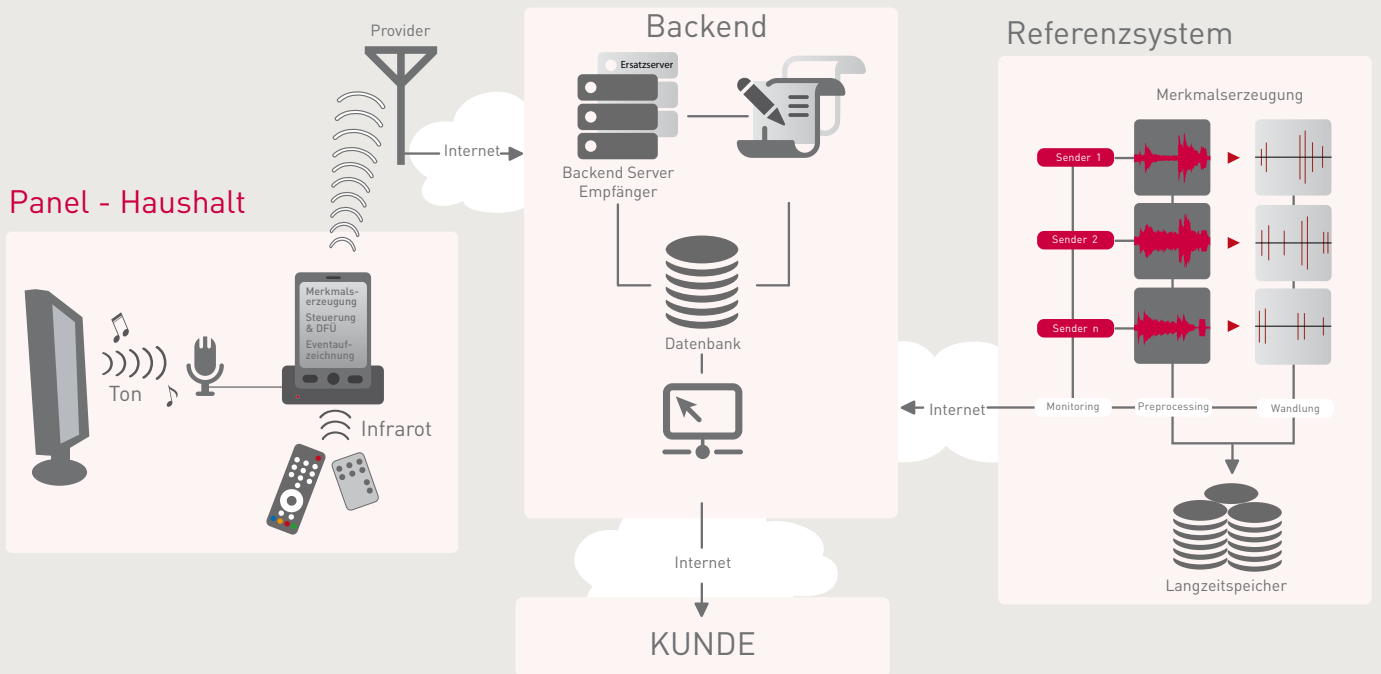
Provider

Backend

Referenzsystem

Ersatzserver

Internet

Backend Server Empfänger

Merkmalserzeugung

Sender 1

Sender 2

Sender n

Panel - Haushalt

Merkmalserzeugung
Steuerung & DFÜ
Eventaufzeichnung

Datenbank

Ton

Infrarot

Internet

Monitoring

Preprocessing

Wandlung

Langzeitspeicher

Internet

KUNDE